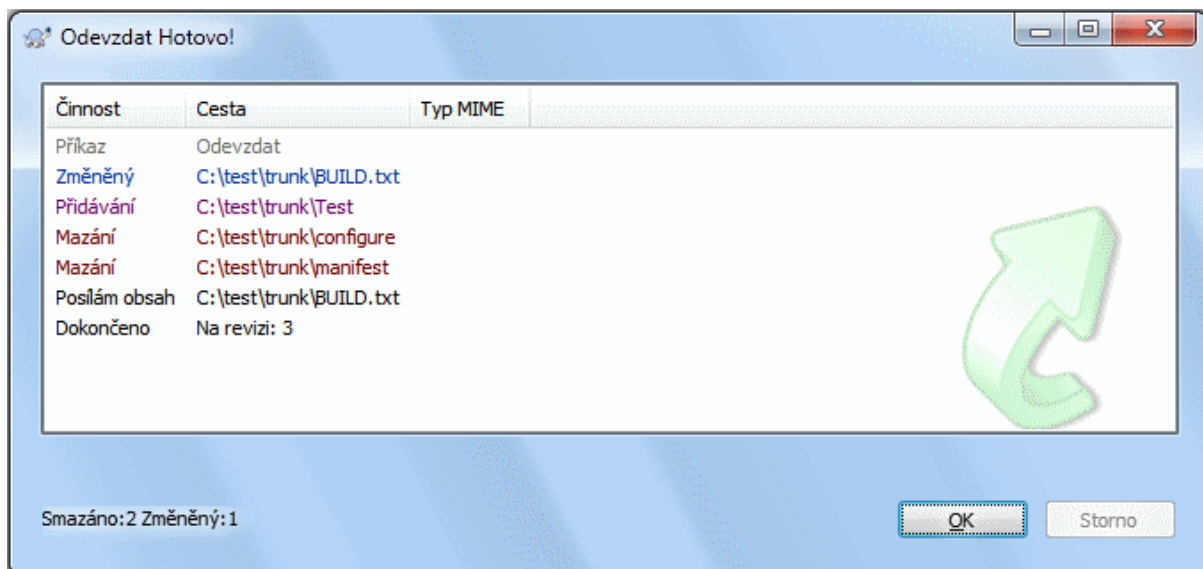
Odevzdat Hotovo!

| Činnost | Cesta | Typ MIME |
|---|---|---|
| Příkaz | Odevzdat | |
| Změněný | C:\test\trunk\BUILD.txt | |
| Přidávání | C:\test\trunk\Test | |
| Mazání | C:\test\trunk\configure | |
| Mazání | C:\test\trunk\manifest | |
| Posílám obsah | C:\test\trunk\BUILD.txt | |
| Dokončeno | Na revizi: 3 | |

Smazáno:2 Změněný:1

OK

Storno